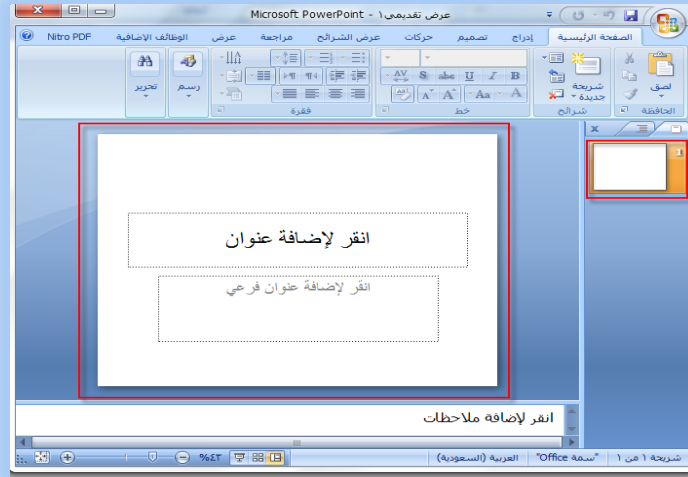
Microsoft PowerPoint - عرض تقديمي١

الصفحة الرئيسية
إدراج
تصميم
حركات
عرض الشرائح
مراجعة
عرض
الوظائف الإضافية
Nitro PDF

لصق
الحافظة
شريحة جديدة
شرائح
خط
فقرة
رسم
تحرير

1

انقر لإضافة عنوان

انقر لإضافة عنوان فرعي

انقر لإضافة ملاحظات

شريحة ١ من ١
"سمة Office"
العربية (السعودية)
%٤٣